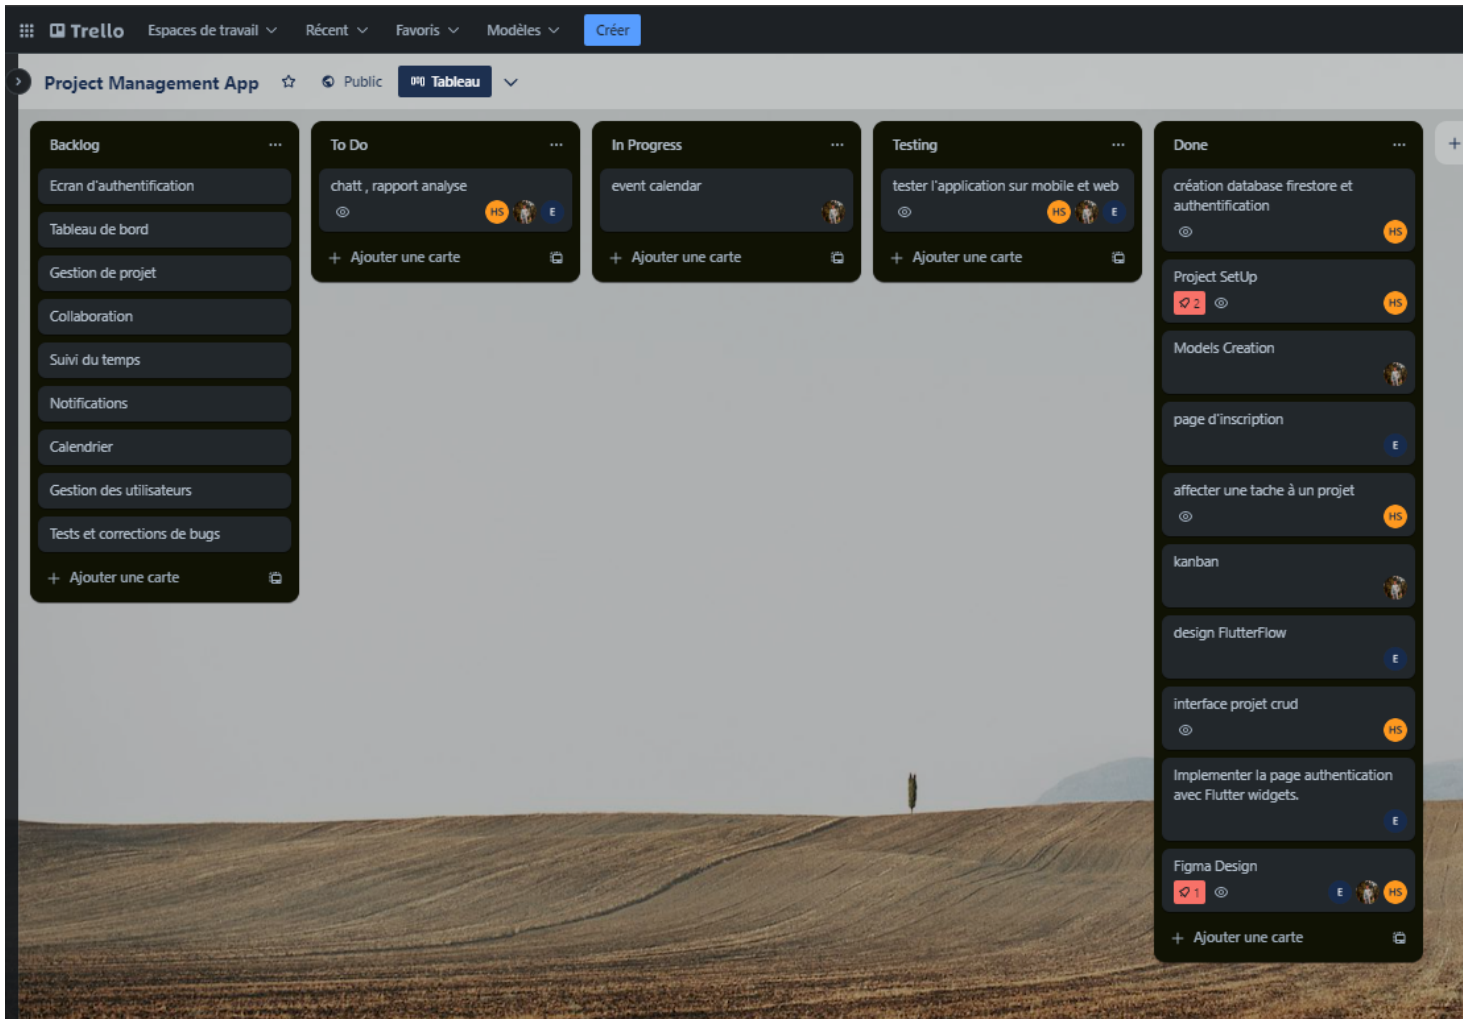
Trello Espaces de travail Récent Favoris Modèles Créer

Project Management App Public Tableau

Backlog ...
Ecran d'authentification
Tableau de bord
Gestion de projet
Collaboration
Suivi du temps
Notifications
Calendrier
Gestion des utilisateurs
Tests et corrections de bugs
+ Ajouter une carte

To Do ...
chatt , rapport analyse
HS E
+ Ajouter une carte

In Progress ...
event calendar
+ Ajouter une carte

Testing ...
tester l'application sur mobile et web
HS E
+ Ajouter une carte

Done ...
création database firestore et authentification
HS
Project SetUp
2
HS
Models Creation
page d'inscription
E
affecter une tache à un projet
HS
kanban
design FlutterFlow
E
interface projet crud
HS
Implementer la page authentication avec Flutter widgets.
E
Figma Design
1
E HS
+ Ajouter une carte

+